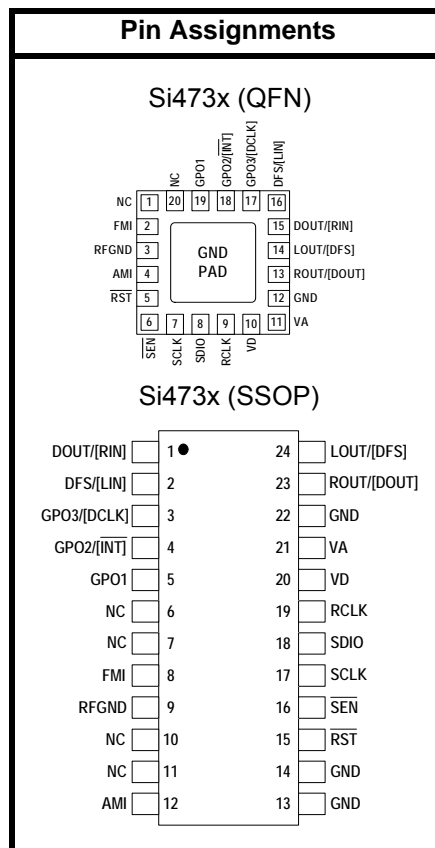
Pin Assignments

Si473x (QFN)

NC
GPO1
GPO2/[$\overline{INT}$]
GPO3/[DCLK]
DFS/[LIN]

20 19 18 17 16

NC 1
FMI 2
RFGND 3
AMI 4
$\overline{RST}$ 5

GND
PAD

15 DOUT/[RIN]
14 LOUT/[DFS]
13 ROUT/[DOUT]
12 GND
11 VA

6 7 8 9 10

$\overline{SEN}$
SCLK
SDIO
RCLK
VD

Si473x (SSOP)

| | | | |
|---|---|---|---|
| DOUT/[RIN] | 1 | 24 | LOUT/[DFS] |
| DFS/[LIN] | 2 | 23 | ROUT/[DOUT] |
| GPO3/[DCLK] | 3 | 22 | GND |
| GPO2/[$\overline{INT}$] | 4 | 21 | VA |
| GPO1 | 5 | 20 | VD |
| NC | 6 | 19 | RCLK |
| NC | 7 | 18 | SDIO |
| FMI | 8 | 17 | SCLK |
| RFGND | 9 | 16 | $\overline{SEN}$ |
| NC | 10 | 15 | $\overline{RST}$ |
| NC | 11 | 14 | GND |
| AMI | 12 | 13 | GND |